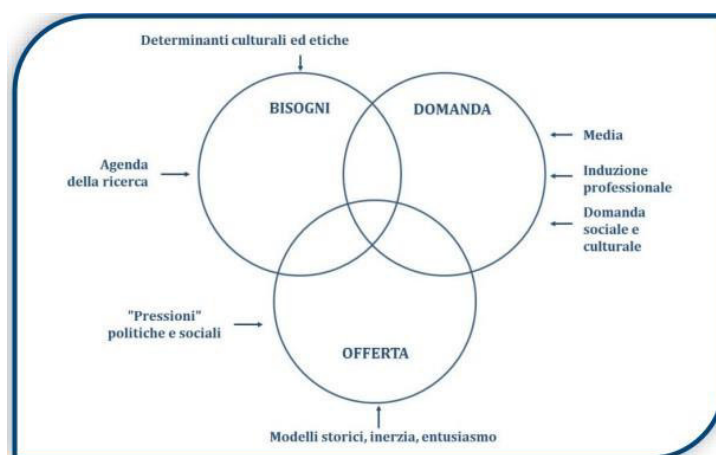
Determinanti culturali ed etiche

BISOGNI

DOMANDA

Agenda della ricerca

Media

Induzione professionale

Domanda sociale e culturale

"Pressioni" politiche e sociali

OFFERTA

Modelli storici, inerzia, entusiasmo